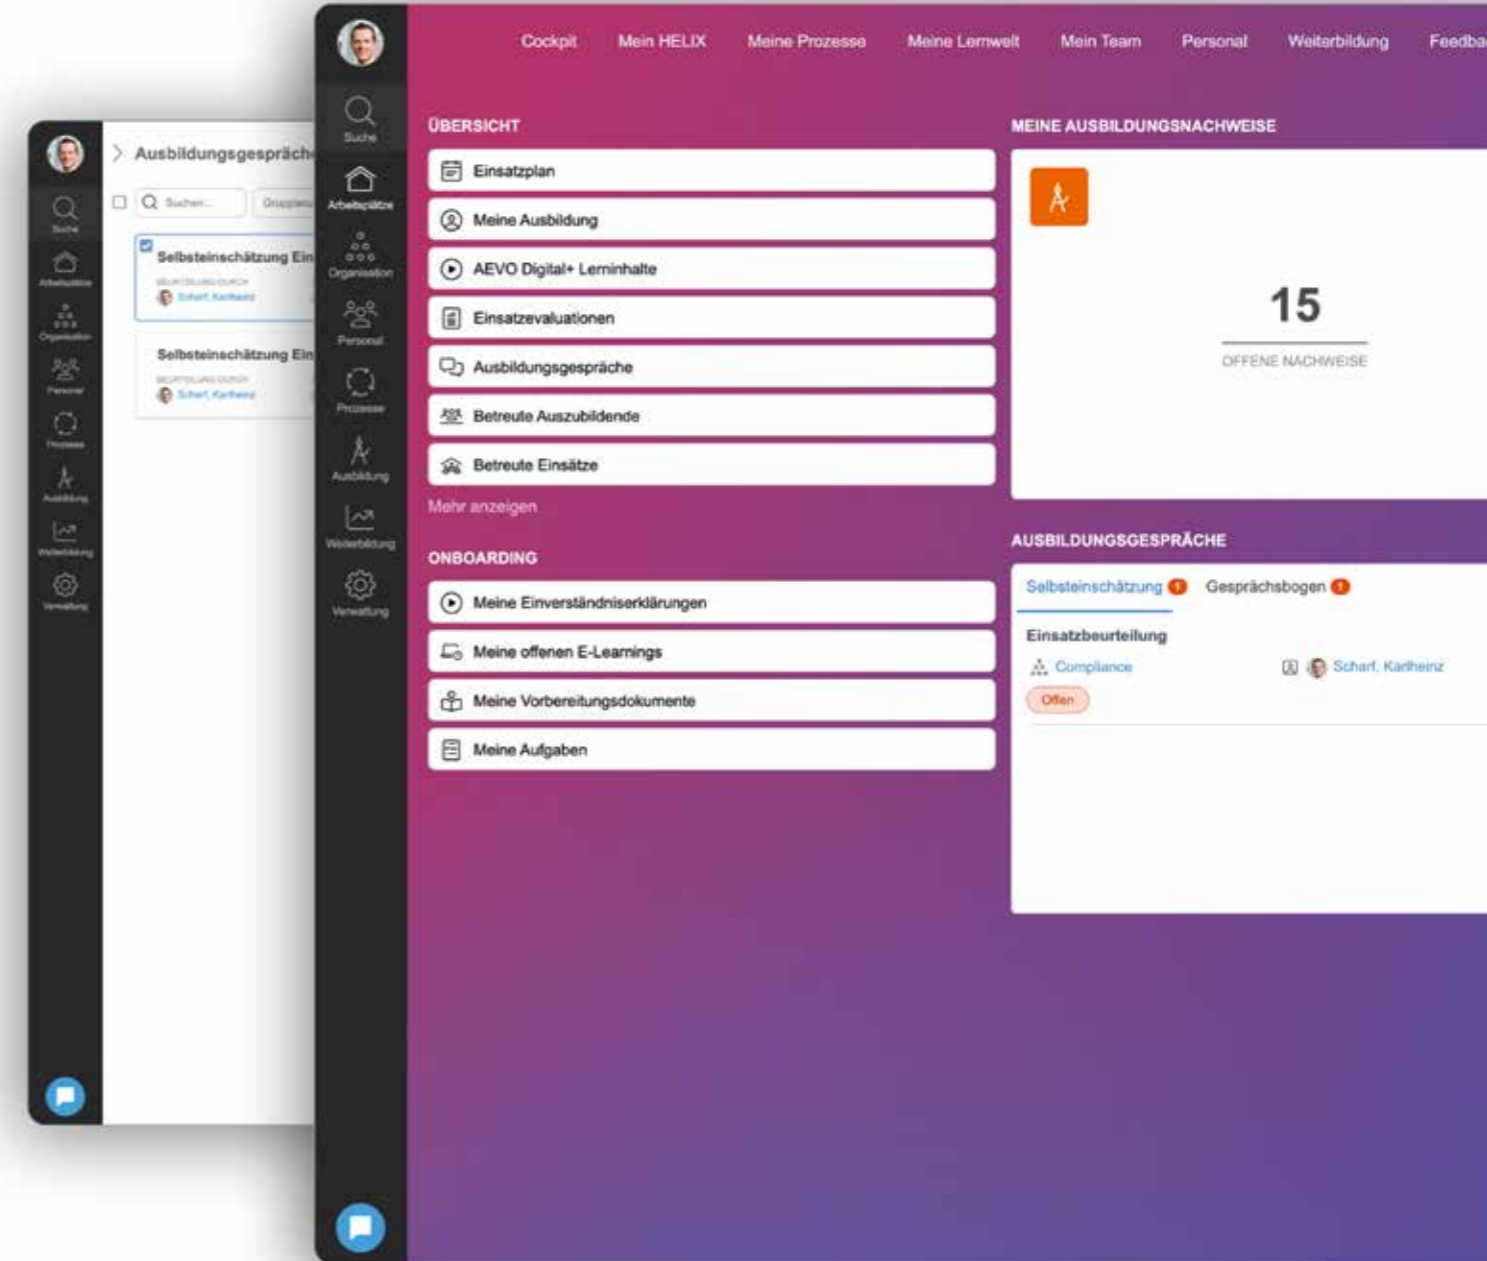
Ausbildungsgespräch

Suchen...

Gruppieru

Selbsteinschätzung Ein

BEURTEILUNG DURCH

Scharf, Karlheinz

Selbsteinschätzung Ein

BEURTEILUNG DURCH

Scharf, Karlheinz

Suche

Arbeitsplätze

Organisation

Personal

Prozesse

Ausbildung

Weiterbildung

Verwaltung

Cockpit Mein HELIX Meine Prozesse Meine Lernwelt Mein Team Personal Weiterbildung Feedba

Suche

Arbeitsplätze

Organisation

Personal

Prozesse

Ausbildung

Weiterbildung

Verwaltung

ÜBERSICHT

Einsatzplan

Meine Ausbildung

AEVO Digital+ Lerninhalte

Einsatzevaluationen

Ausbildungsgespräche

Betreute Auszubildende

Betreute Einsätze

Mehr anzeigen

ONBOARDING

Meine Einverständniserklärungen

Meine offenen E-Learnings

Meine Vorbereitungsdokumente

Meine Aufgaben

MEINE AUSBILDUNGSNACHWEISE

15

OFFENE NACHWEISE

AUSBILDUNGSGESPRÄCHE

Selbsteinschätzung 1 Gesprächsbogen 1

Einsatzbeurteilung

Compliance

Scharf, Karlheinz

Offen